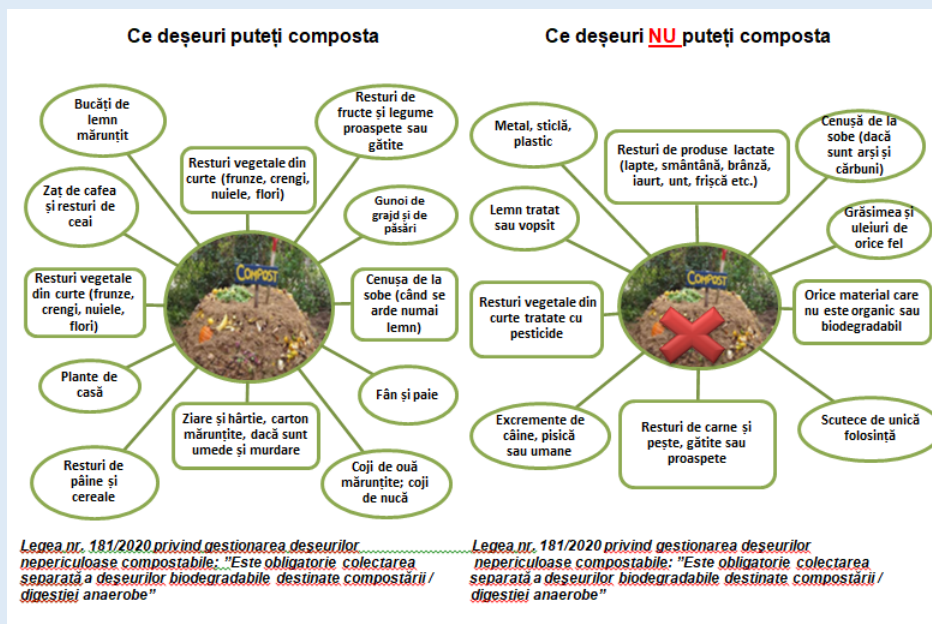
Ce deșeuri puteți composta

Bucăți de lemn mărunțit

Resturi de fructe și legume proaspete sau gătite

Resturi vegetale din curte (frunze, crengi, nuiele, flori)

Zaț de cafea și resturi de ceai

Gunoi de grajd și de păsări

COMPOST

Resturi vegetale din curte (frunze, crengi, nuiele, flori)

Cenușa de la sobe (când se arde numai lemn)

Plante de casă

Fân și paie

Ziare și hârtie, carton mărunțite, dacă sunt umede și murdare

Resturi de pâine și cereale

Coji de ouă mărunțite; coji de nucă

Legea nr. 181/2020 privind gestionarea deșeurilor nepericuloase compostabile: "Este obligatorie colectarea separată a deșeurilor biodegradabile destinate compostării / digestiei anaerobe"

Ce deșeuri NU puteți composta

Metal, sticlă, plastic

Resturi de produse lactate (lapte, smântână, brânză, iaurt, unt, frișcă etc.)

Cenușă de la sobe (dacă sunt arși și cărbuni)

Lemn tratat sau vopsit

Grăsimea și uleiuri de orice fel

COMPOST

Resturi vegetale din curte tratate cu pesticide

Orice material care nu este organic sau biodegradabil

Excremente de câine, pisică sau umane

Resturi de carne și pește, gătite sau proaspete

Scutece de unică folosință

Legea nr. 181/2020 privind gestionarea deșeurilor nepericuloase compostabile: "Este obligatorie colectarea separată a deșeurilor biodegradabile destinate compostării / digestiei anaerobe"